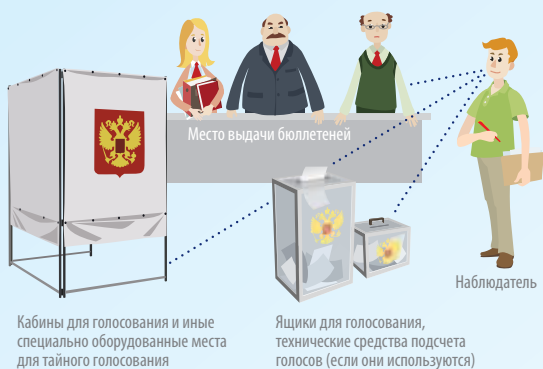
Место выдачи бюллетеней

Наблюдатель

Кабины для голосования и иные специально оборудованные места для тайного голосования

Ящики для голосования, технические средства подсчета голосов (если они используются)